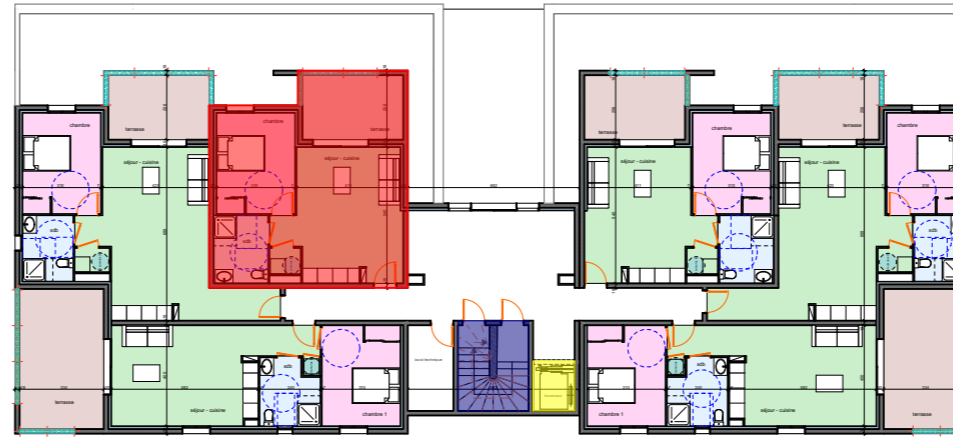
chambre
terrasse
séjour - cuisine
sdb
chambre
terrasse
séjour - cuisine
sdb
terrasse
séjour - cuisine
chambre
terrasse
séjour - cuisine
chambre
terrasse
sdb
sdb
terrasse
séjour - cuisine
sdb
chambre 1
local technique
chambre 1
séjour - cuisine
terrasse